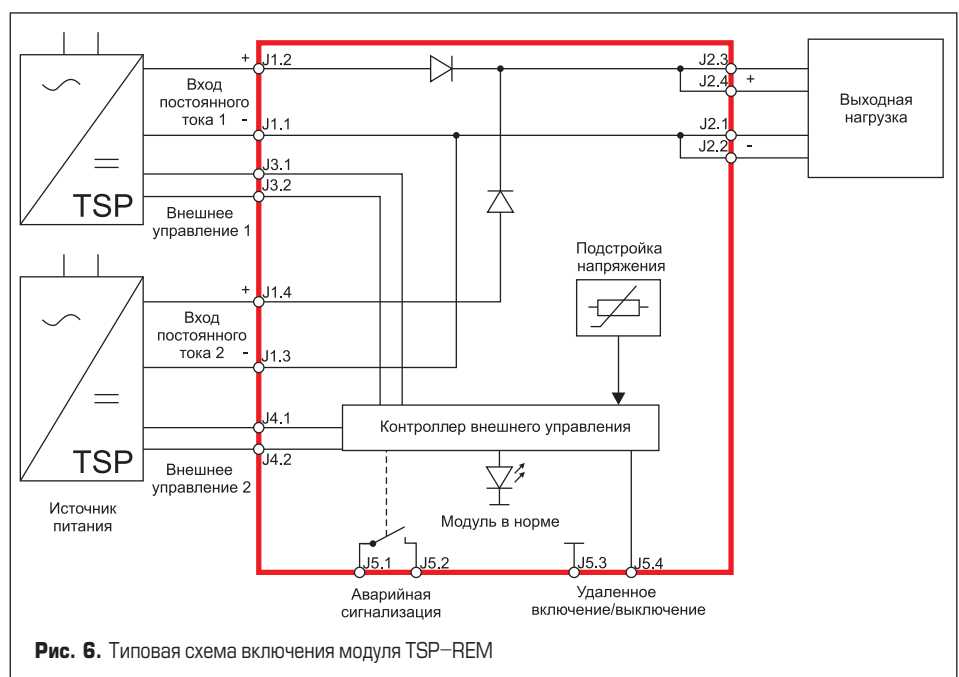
+ J1.2
Вход постоянного тока 1 -
J1.1
J3.1
J3.2
TSP
Внешнее управление 1
+ J1.4
Вход постоянного тока 2 -
J1.3
J4.1
J4.2
TSP
Внешнее управление 2
Источник питания
J2.3
J2.4 +
J2.1
J2.2 -
Выходная нагрузка
Подстройка напряжения
Контроллер внешнего управления
Модуль в норме
J5.1
J5.2
J5.3
J5.4
Аварийная сигнализация
Удаленное включение/выключение

Рис. 6. Типовая схема включения модуля TSP–REM